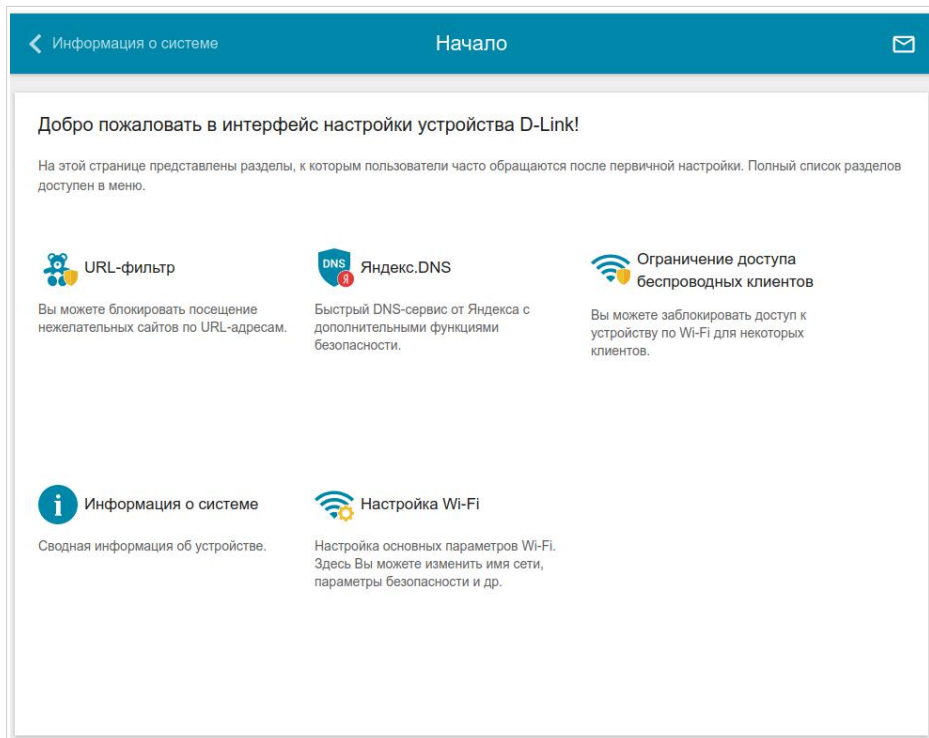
Информация о системе

Начало

Добро пожаловать в интерфейс настройки устройства D-Link!

На этой странице представлены разделы, к которым пользователи часто обращаются после первичной настройки. Полный список разделов доступен в меню.

URL-фильтр

Вы можете блокировать посещение нежелательных сайтов по URL-адресам.

DNS Я

Яндекс.DNS

Быстрый DNS-сервис от Яндекса с дополнительными функциями безопасности.

Ограничение доступа беспроводных клиентов

Вы можете заблокировать доступ к устройству по Wi-Fi для некоторых клиентов.

Информация о системе

Сводная информация об устройстве.

Настройка Wi-Fi

Настройка основных параметров Wi-Fi. Здесь Вы можете изменить имя сети, параметры безопасности и др.